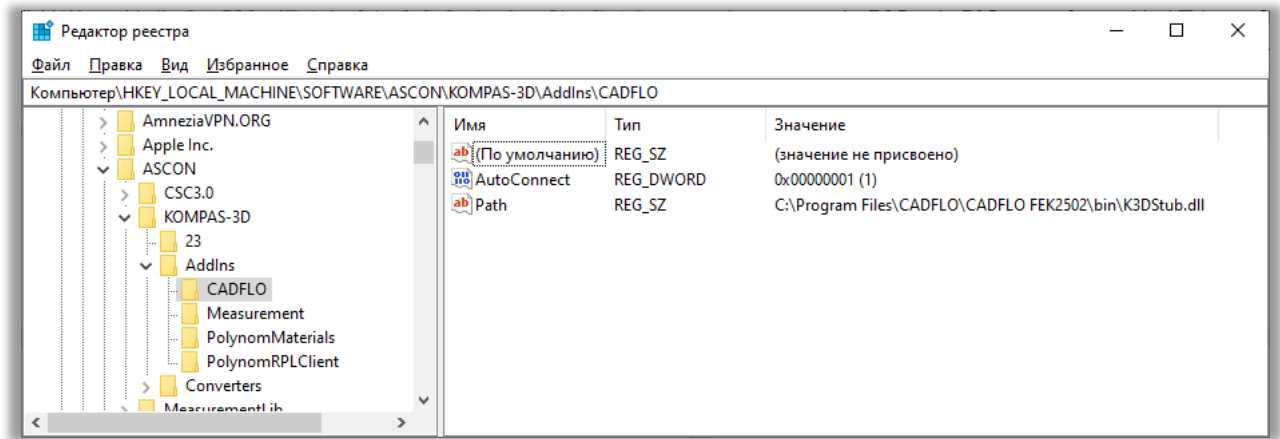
Редактор реестра

Файл Правка Вид Избранное Справка

Компьютер\HKEY_LOCAL_MACHINE\SOFTWARE\ASCON\KOMPAS-3D\AddIns\CADFLO

AmneziaVPN.ORG
Apple Inc.
ASCON
CSC3.0
KOMPAS-3D
23
AddIns
CADFLO
Measurement
PolynomMaterials
PolynomRPLClient
Converters
MeasurementLib

| Имя | Тип | Значение |
|---|---|---|
| (По умолчанию) | REG_SZ | (значение не присвоено) |
| AutoConnect | REG_DWORD | 0x00000001 (1) |
| Path | REG_SZ | C:\Program Files\CADFLO\CADFLO FEK2502\bin\K3DStub.dll |